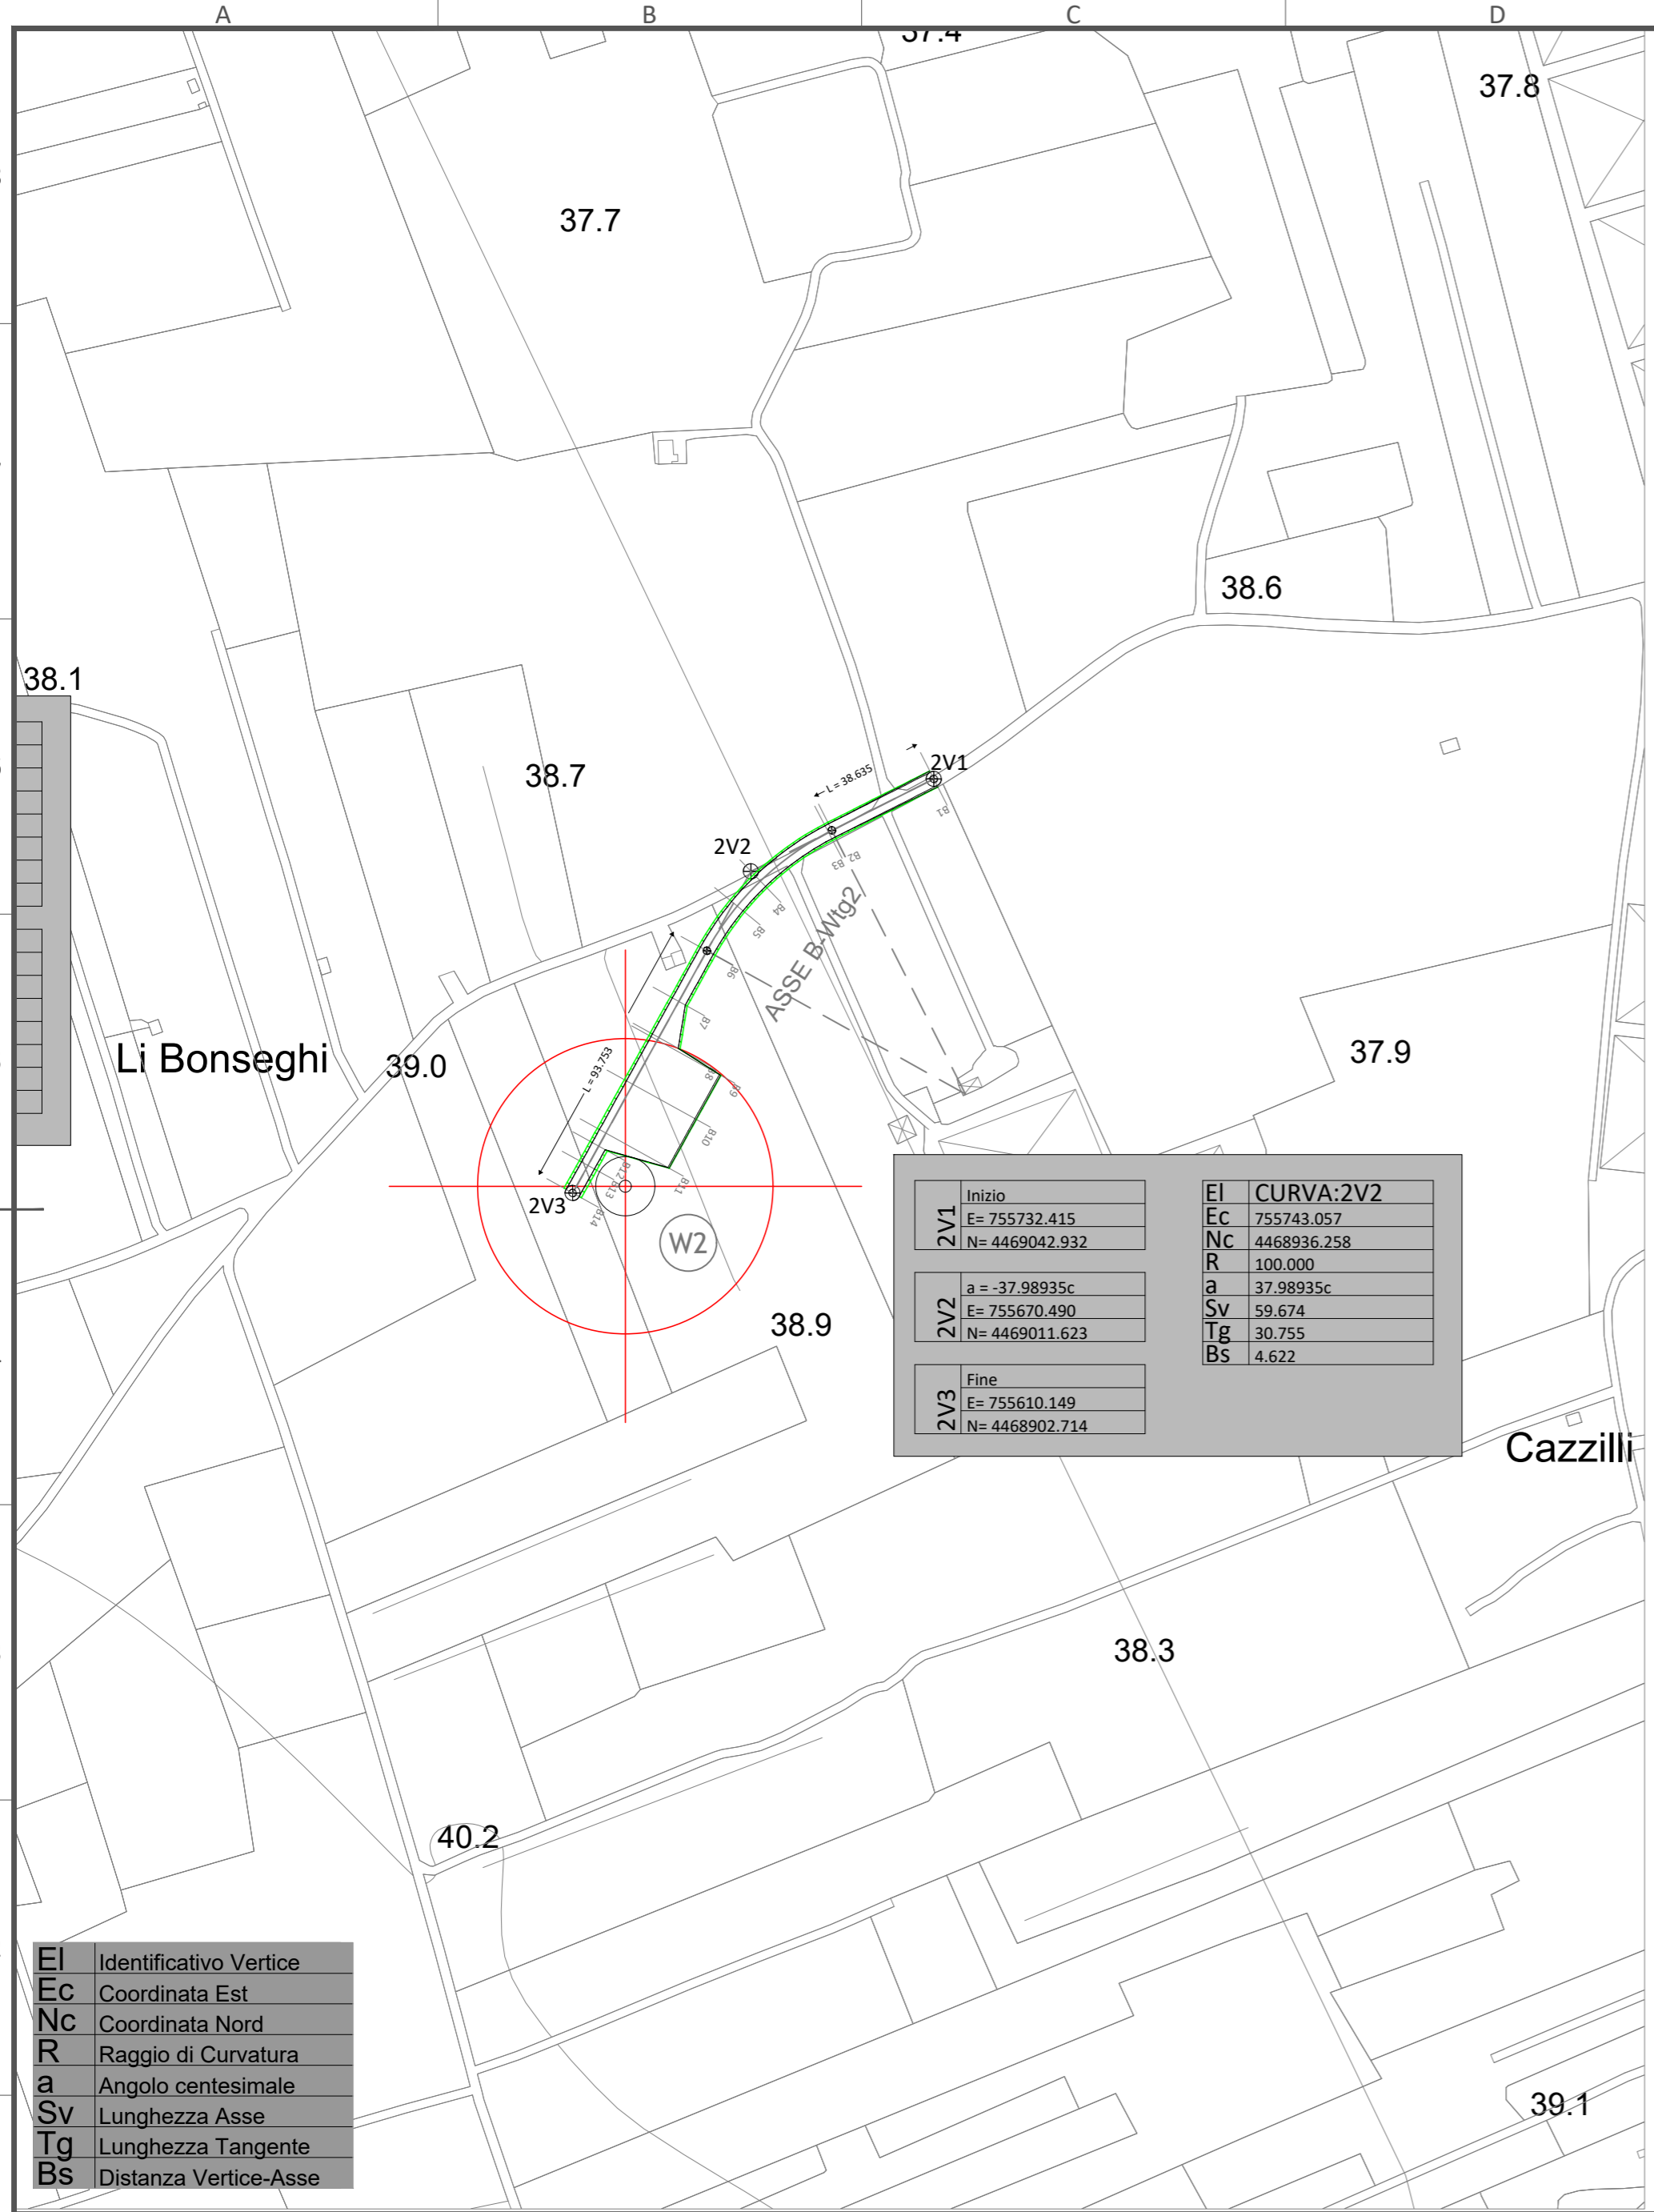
A B C D

37.4

37.8

37.7

38.6

38.1

38.7

L = 38.635

2V1

B1

2V2

B2 B3

B4 B5

ASSE B-Wtg2

B6

B7

Li Bonseghi

39.0

37.9

L = 93.753

B8

B9

B10

B11

B12

B13

2V3

B14

W2

| 2V1 | Inizio |
|---|---|
| | E= 755732.415 |
| | N= 4469042.932 |

| 2V2 | a = -37.98935c |
|---|---|
| | E= 755670.490 |
| | N= 4469011.623 |

| 2V3 | Fine |
|---|---|
| | E= 755610.149 |
| | N= 4468902.714 |

| El | CURVA:2V2 |
|---|---|
| Ec | 755743.057 |
| Nc | 4468936.258 |
| R | 100.000 |
| a | 37.98935c |
| Sv | 59.674 |
| Tg | 30.755 |
| Bs | 4.622 |

38.9

Cazzilli

38.3

40.2

39.1

| El | Identificativo Vertice |
|---|---|
| Ec | Coordinata Est |
| Nc | Coordinata Nord |
| R | Raggio di Curvatura |
| a | Angolo centesimale |
| Sv | Lunghezza Asse |
| Tg | Lunghezza Tangente |
| Bs | Distanza Vertice-Asse |